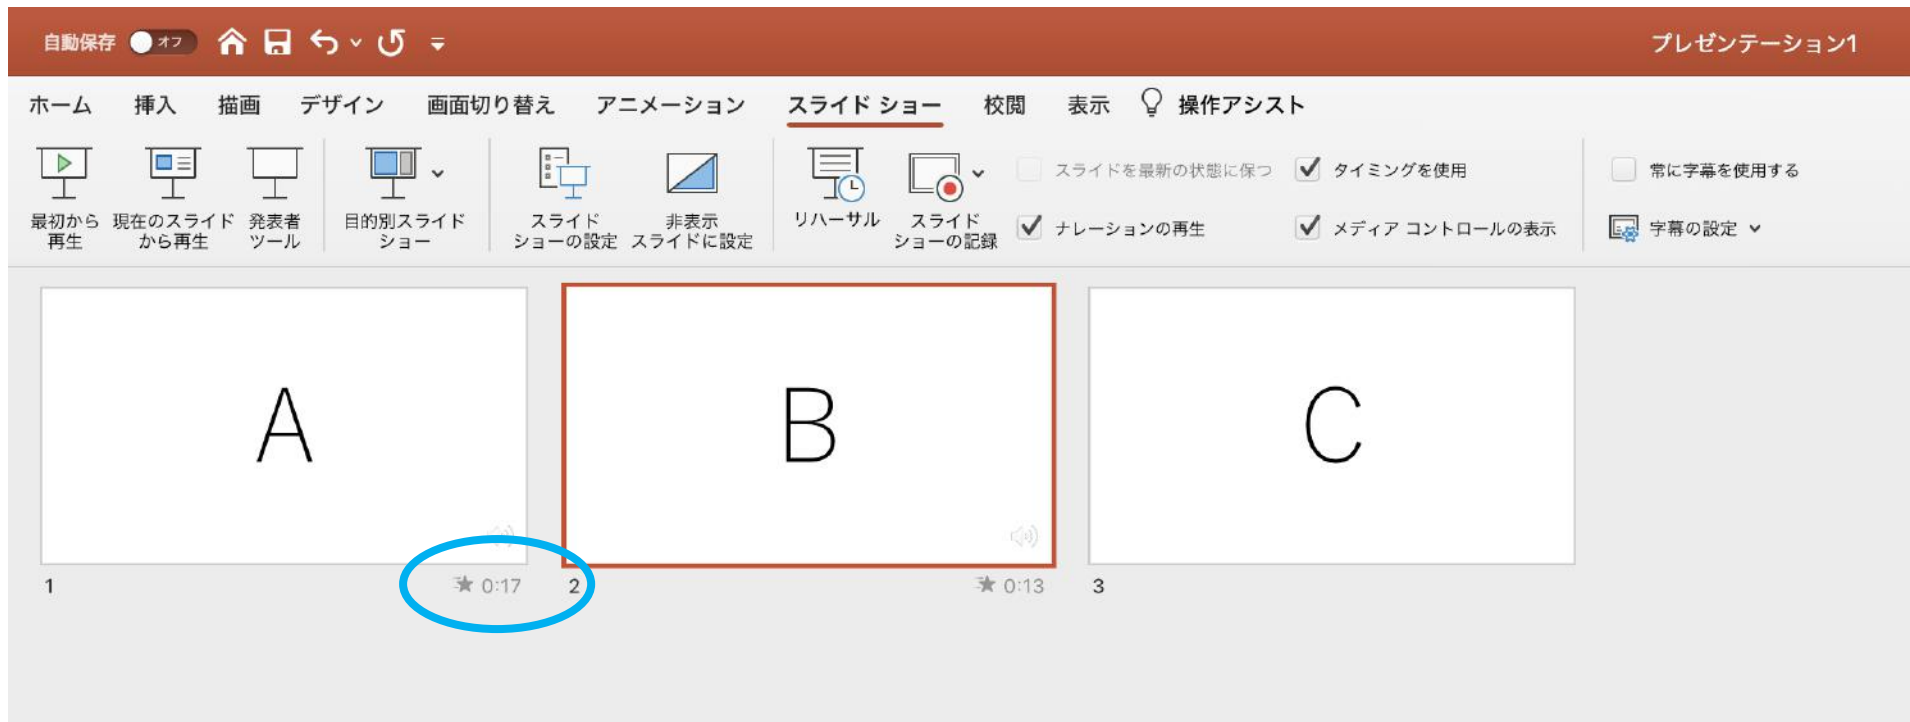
自動保存 オフ

プレゼンテーション1

ホーム 挿入 描画 デザイン 画面切り替え アニメーション スライド ショー 校閲 表示 操作アシスト

最初から再生 現在のスライドから再生 発表者ツール 目的別スライドショー スライドショーの設定 非表示スライドに設定 リハーサル スライドショーの記録

スライドを最新の状態に保つ
ナレーションの再生
タイミングを使用
メディア コントロールの表示
常に字幕を使用する
字幕の設定

A
1
0:17

B
2
0:13

C
3